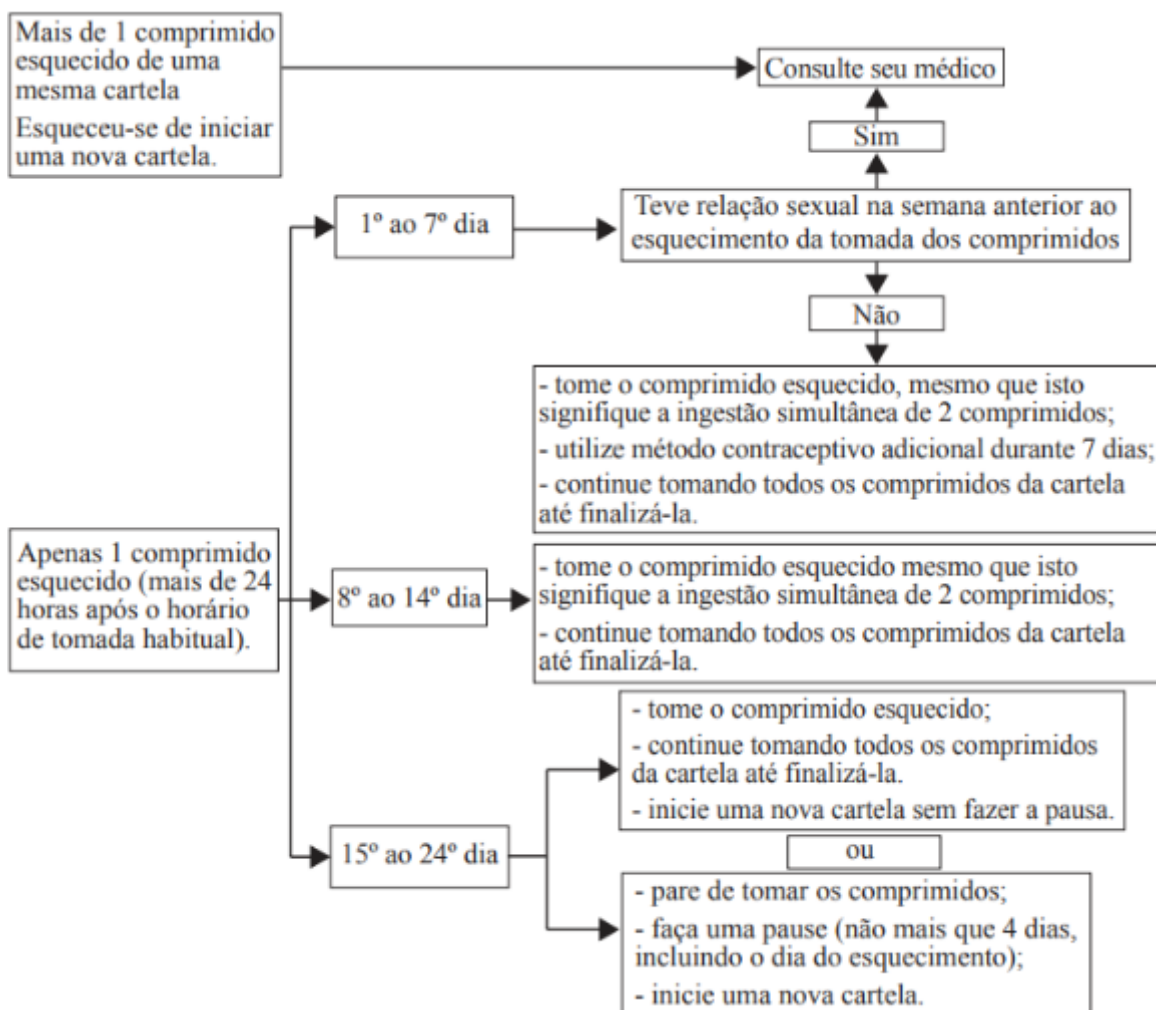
Mais de 1 comprimido esquecido de uma mesma cartela

Esqueceu-se de iniciar uma nova cartela.

Consulte seu médico

Sim

1º ao 7º dia

Teve relação sexual na semana anterior ao esquecimento da tomada dos comprimidos

Não

- tome o comprimido esquecido, mesmo que isto signifique a ingestão simultânea de 2 comprimidos;

- utilize método contraceptivo adicional durante 7 dias;

- continue tomando todos os comprimidos da cartela até finalizá-la.

Apenas 1 comprimido esquecido (mais de 24 horas após o horário de tomada habitual).

8º ao 14º dia

- tome o comprimido esquecido mesmo que isto signifique a ingestão simultânea de 2 comprimidos;

- continue tomando todos os comprimidos da cartela até finalizá-la.

- tome o comprimido esquecido;

- continue tomando todos os comprimidos da cartela até finalizá-la.

- inicie uma nova cartela sem fazer a pausa.

15º ao 24º dia

ou

- pare de tomar os comprimidos;

- faça uma pause (não mais que 4 dias, incluindo o dia do esquecimento);

- inicie uma nova cartela.